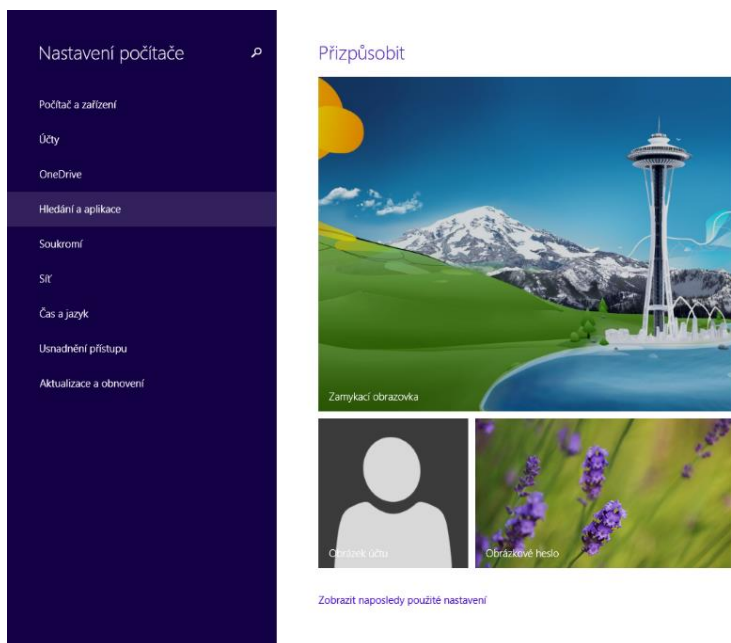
Nastavení počítače

Počítač a zařízení

Účty

OneDrive

Hledání a aplikace

Soukromí

Síť

Čas a jazyk

Usnadnění přístupu

Aktualizace a obnovení

Přizpůsobit

Zamykací obrazovka

Obrázek účtu

Obrázkové heslo

Zobrazit naposledy použité nastavení